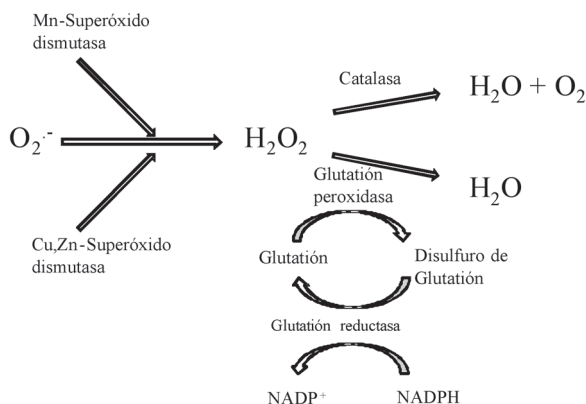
Mn-Superóxido dismutasa

$O_2^{\cdot -}$

$H_2O_2$

Catalasa

$H_2O + O_2$

Glutatión peroxidasa

$H_2O$

Cu,Zn-Superóxido dismutasa

Glutatión

Disulfuro de Glutatión

Glutatión reductasa

NADP$^+$

NADPH